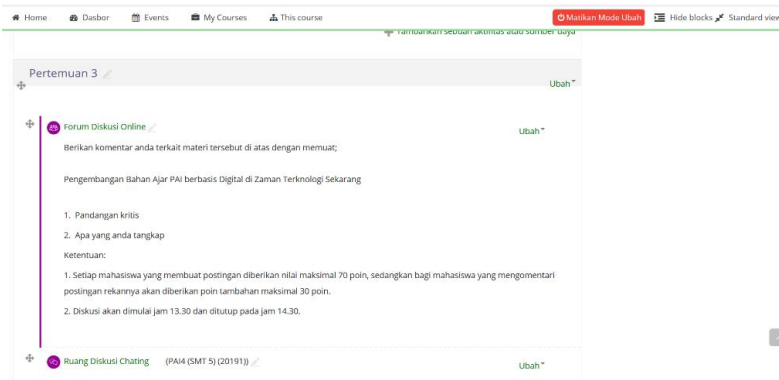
Home Dasbor Events My Courses This course Matikan Mode Ubah Hide blocks Standard view

Tambahkan sebuah aktivitas atau sumber daya

Pertemuan 3

Ubah

Forum Diskusi Online

Ubah

Berikan komentar anda terkait materi tersebut di atas dengan memuat;

Pengembangan Bahan Ajar PAI berbasis Digital di Zaman Terknologi Sekarang

1. Pandangan kritis

2. Apa yang anda tangkap

Ketentuan:

1. Setiap mahasiswa yang membuat postingan diberikan nilai maksimal 70 poin, sedangkan bagi mahasiswa yang mengomentari postingan rekannya akan diberikan poin tambahan maksimal 30 poin.

2. Diskusi akan dimulai jam 13.30 dan ditutup pada jam 14.30.

Ruang Diskusi Chating (PAI4 (SMT 5) (20191))

Ubah